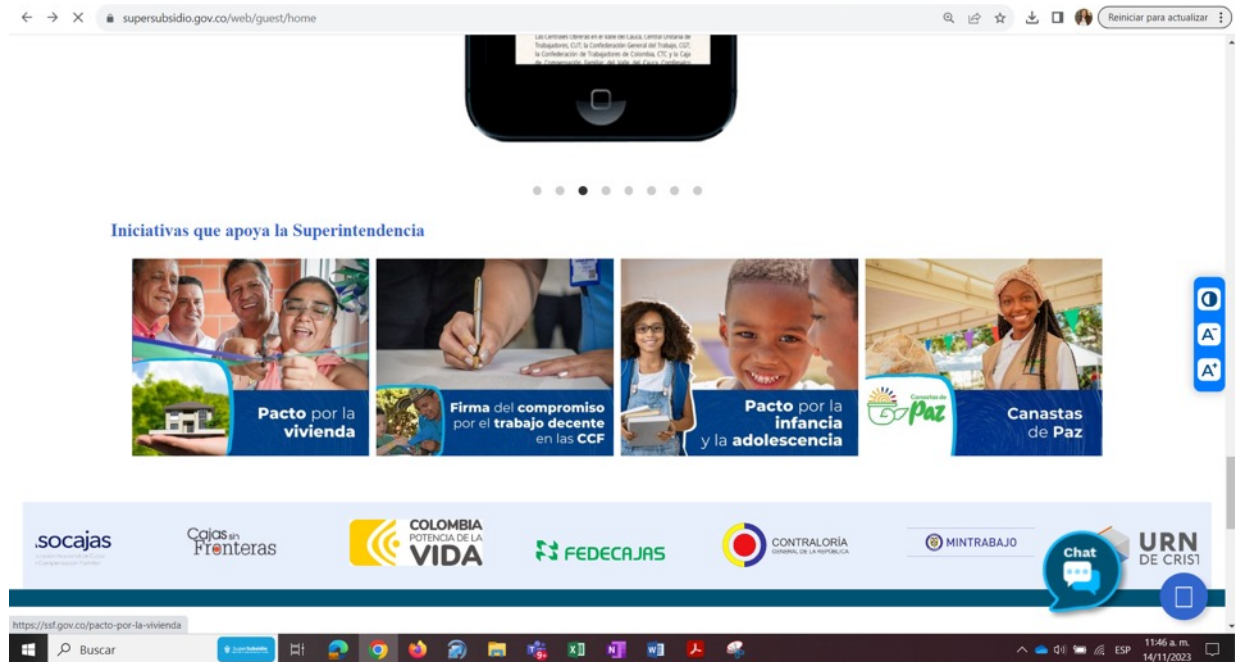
supersubsidio.gov.co/web/guest/home

Reiniciar para actualizar

Las Centrales Obreras en el Valle del Cauca, Central Unitaria de Trabajadores, CUT; la Confederación General del Trabajo, CGT; la Confederación de Trabajadores de Colombia, CTC y la Caja de Compensación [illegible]

Iniciativas que apoya la Superintendencia

Pacto por la vivienda

Firma del compromiso por el trabajo decente en las CCF

Pacto por la infancia y la adolescencia

Canastas de Paz

Canastas de Paz

Canastas de Paz

.socajas

Cajas sin Fronteras

COLOMBIA POTENCIA DE LA VIDA

FEDECAJAS

CONTRALORÍA GENERAL DE LA REPÚBLICA

MINTRABAJO

URN DE CRIST

Chat

https://ssf.gov.co/pacto-por-la-vivienda

Buscar

ESP 11:46 a. m. 14/11/2023